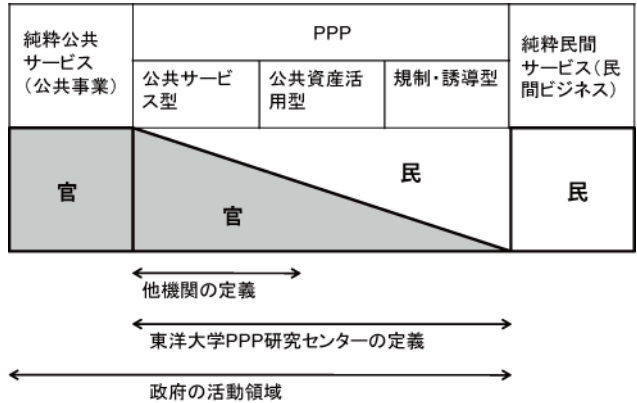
| 純粋公共サービス（公共事業） | PPP | | | 純粋民間サービス（民間ビジネス） |
|---|---|---|---|---|
| | 公共サービス型 | 公共資産活用型 | 規制・誘導型 | |
| 官 | 官 | | 民 | 民 |

他機関の定義

東洋大学PPP研究センターの定義

政府の活動領域